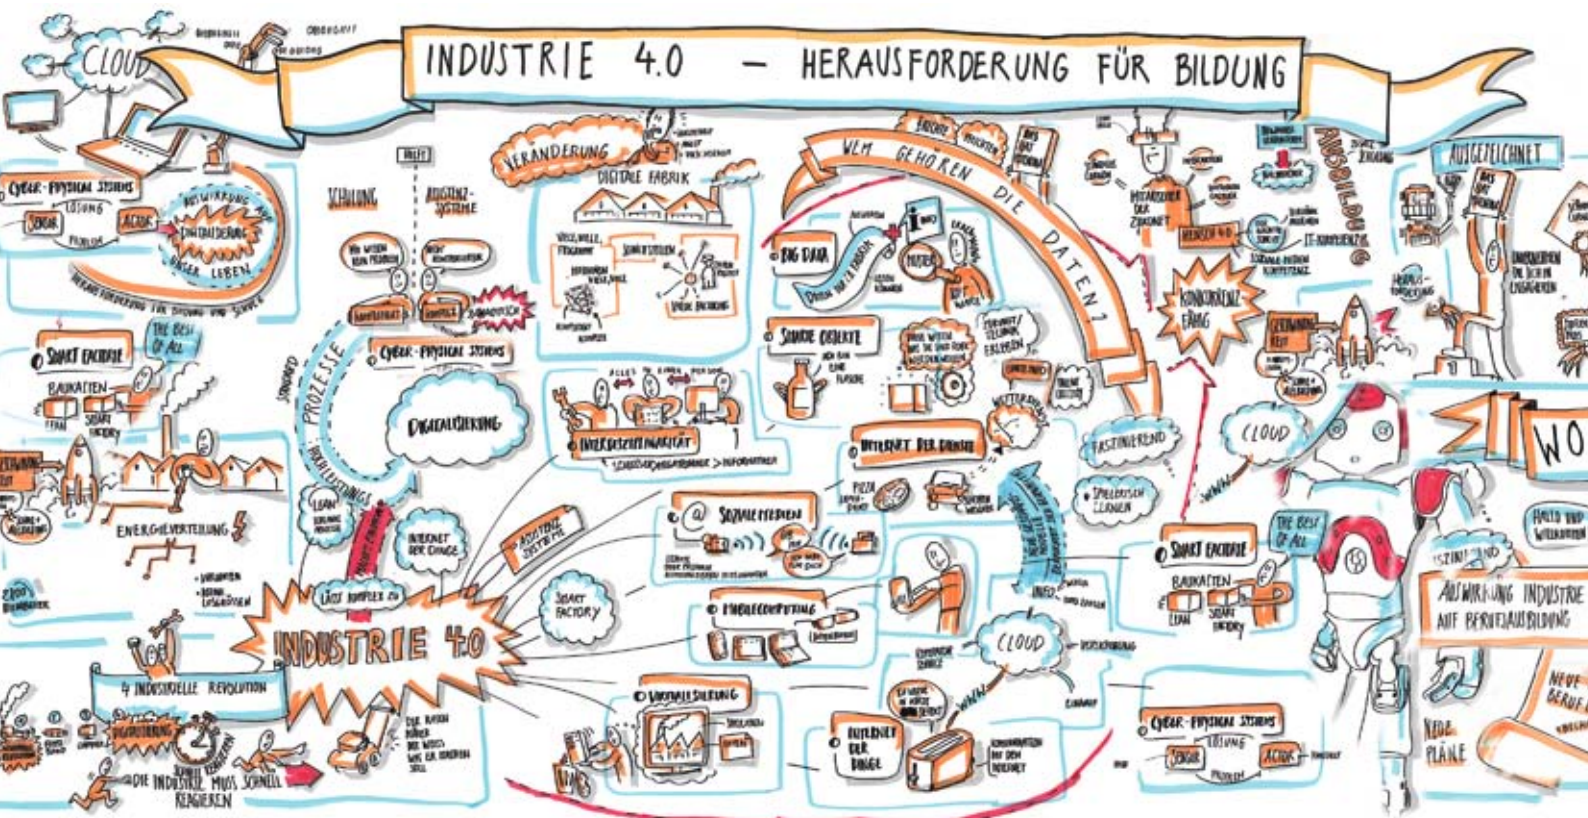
INDUSTRIE 4.0 – HERAUSFORDERUNG FÜR BILDUNG

CLOUD

CYBER-PHYSICAL SYSTEMS
SENSOR
LÖSUNG
AKTOR
PROBLEM

AUSWIRKUNG DER DIGITALISIERUNG AUF UNSER LEBEN

HERAUSFORDERUNG FÜR BILDUNG UND SCHULE

SMART FACTORY
THE BEST OF ALL
BAUKASTEN
LEAN
SMART FACTORY

ENERGIEVERTEILUNG

SCHULUNG
ASSISTENZSYSTEME

PROZESSE

CYBER-PHYSICAL SYSTEMS

DIGITALISIERUNG

LEAN

INTERNET DER DINGE

INDUSTRIE 4.0

4 INDUSTRIELLE REVOLUTION

DIGITALISIERUNG

DIE INDUSTRIE MUSS SCHNELL REAGIEREN

SMART FACTORY

ASSISTENZSYSTEME

VERÄNDERUNG

DIGITALE FABRIK

SCHNITTSTELLEN

SMART FACTORY

INTEROPERABILITÄT

SOZIALE MEDIEN

MOBILECOMPUTING

VIRTUALISIERUNG

INTERNET DER DINGE

INTERNET DER DINGE

WEM GEHÖREN DIE DATEN?

BIG DATA

SMARTE OBJEKTE

PIZZA

CLOUD

FASZINIEREND

SPIELERISCH LERNEN

KONKURRENZFÄHIG

MENSCH 4.0

IT-KOMPETENZ

AUSBILDUNG

CLOUD

SMART FACTORY
THE BEST OF ALL
BAUKASTEN
LEAN
SMART FACTORY

CYBER-PHYSICAL SYSTEMS
SENSOR
LÖSUNG
AKTOR
PROBLEM

AUSGEZEICHNET

WO

HALLO UND WILLKOMMEN

AUSWIRKUNG INDUSTRIE AUF BERUFSAUSBILDUNG

NEUE BERUFE

NEUE PLÄNE